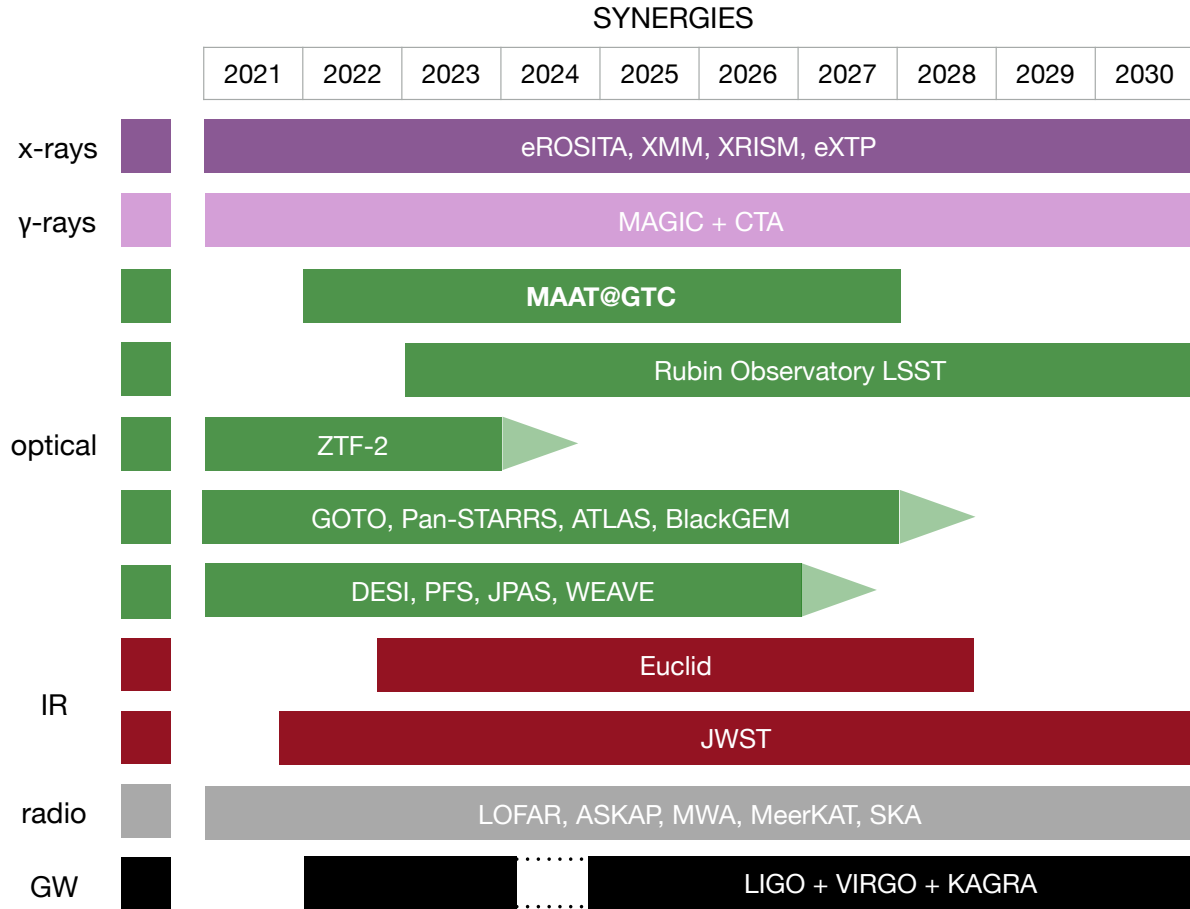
SYNERGIES

| 2021 | 2022 | 2023 | 2024 | 2025 | 2026 | 2027 | 2028 | 2029 | 2030 |
|---|---|---|---|---|---|---|---|---|---|

x-rays
eROSITA, XMM, XRISM, eXTP

γ-rays
MAGIC + CTA

MAAT@GTC

Rubin Observatory LSST

optical
ZTF-2

GOTO, Pan-STARRS, ATLAS, BlackGEM

DESI, PFS, JPAS, WEAVE

Euclid

IR
JWST

radio
LOFAR, ASKAP, MWA, MeerKAT, SKA

GW
LIGO + VIRGO + KAGRA